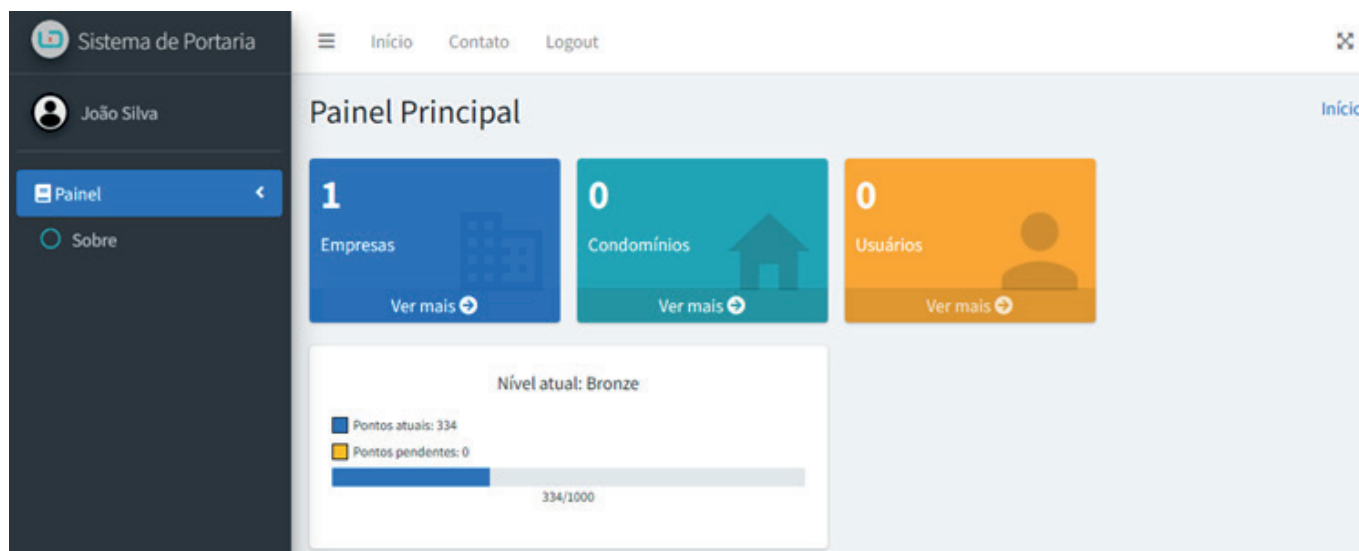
Sistema de Portaria

João Silva

Painel

Sobre

Início Contato Logout

Painel Principal

Início

1
Empresas
Ver mais

0
Condomínios
Ver mais

0
Usuários
Ver mais

Nível atual: Bronze

Pontos atuais: 334

Pontos pendentes: 0

334/1000